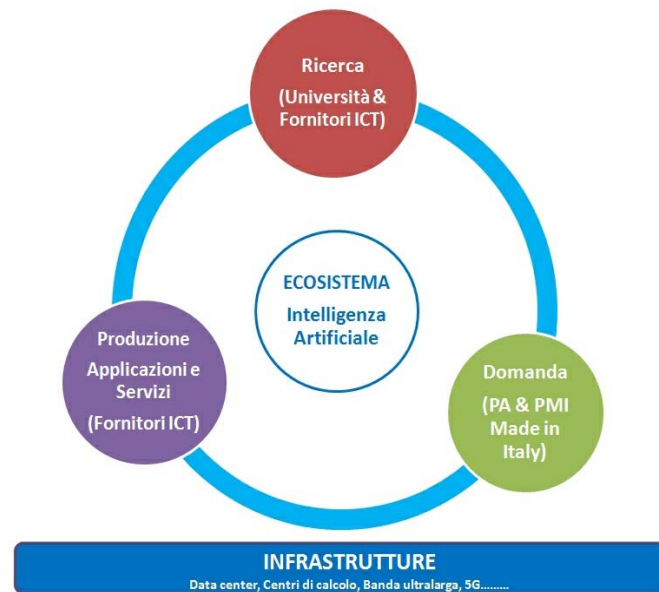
Ricerca
(Università & Fornitori ICT)

ECOSISTEMA
Intelligenza Artificiale

Produzione
Applicazioni e Servizi
(Fornitori ICT)

Domanda
(PA & PMI Made in Italy)

INFRASTRUTTURE
Data center, Centri di calcolo, Banda ultralarga, 5G.........